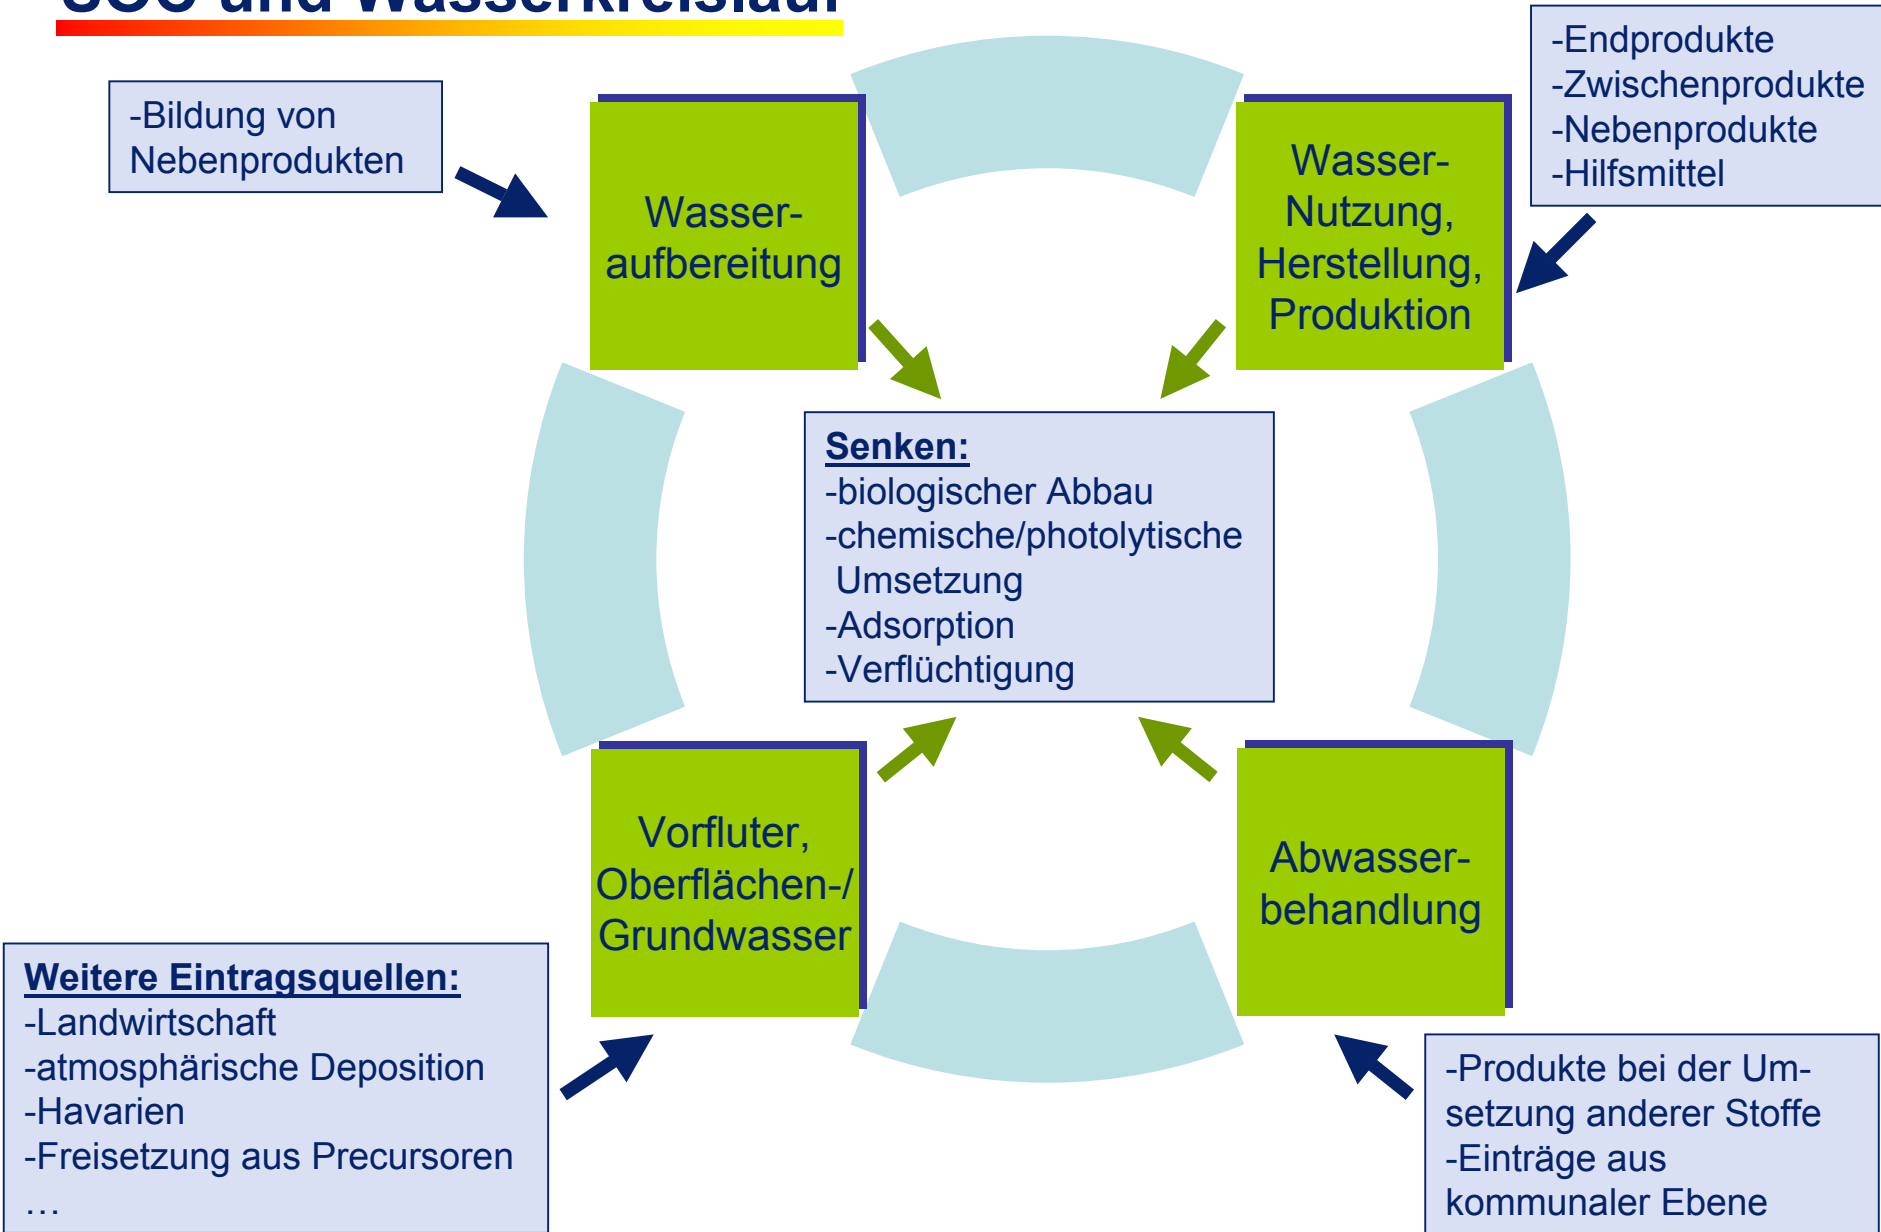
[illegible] und Wasserkreislauf

-Bildung von Nebenprodukten

Wasser-aufbereitung

Wasser-Nutzung, Herstellung, Produktion

-Endprodukte
-Zwischenprodukte
-Nebenprodukte
-Hilfsmittel

**Senken:**
-biologischer Abbau
-chemische/photolytische Umsetzung
-Adsorption
-Verflüchtigung

Vorfluter, Oberflächen-/ Grundwasser

Abwasser-behandlung

**Weitere Eintragsquellen:**
-Landwirtschaft
-atmosphärische Deposition
-Havarien
-Freisetzung aus Precursoren
…

-Produkte bei der Umsetzung anderer Stoffe
-Einträge aus kommunaler Ebene